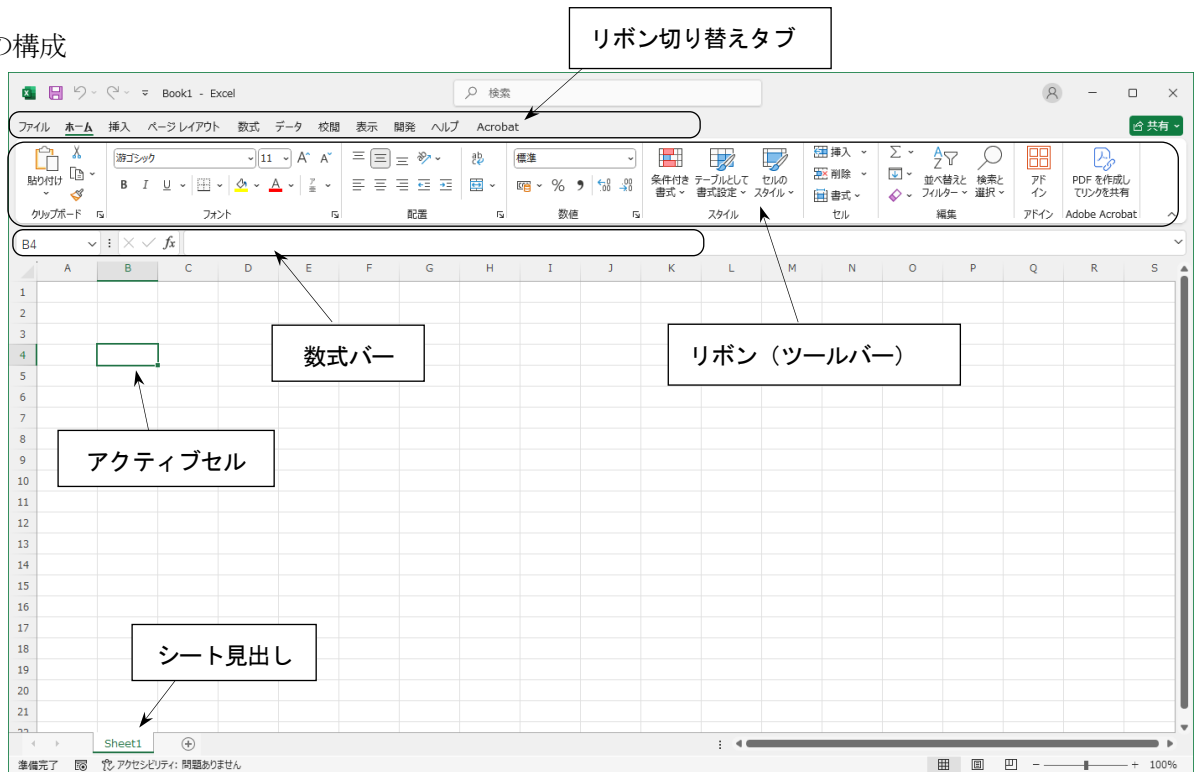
つ構成

リボン切り替えタブ

Book1 - Excel

検索

共有

ファイル ホーム 挿入 ページレイアウト 数式 データ 校閲 表示 開発 ヘルプ Acrobat

貼り付け

クリップボード

游ゴシック

11

B I U

フォント

配置

標準

%

数値

条件付き書式

テーブルとして書式設定

セルのスタイル

スタイル

挿入

削除

書式

セル

並べ替えとフィルター

検索と選択

編集

アドイン

アドイン

PDF を作成してリンクを共有

Adobe Acrobat

B4

$fx$

| | A | B | C | D | E | F | G | H | I | J | K | L | M | N | O | P | Q | R | S |
|---|---|---|---|---|---|---|---|---|---|---|---|---|---|---|---|---|---|---|---|
| 1 | | | | | | | | | | | | | | | | | | | |
| 2 | | | | | | | | | | | | | | | | | | | |
| 3 | | | | | | | | | | | | | | | | | | | |
| 4 | | | | | | | | | | | | | | | | | | | |
| 5 | | | | | | | | | | | | | | | | | | | |
| 6 | | | | | | | | | | | | | | | | | | | |
| 7 | | | | | | | | | | | | | | | | | | | |
| 8 | | | | | | | | | | | | | | | | | | | |
| 9 | | | | | | | | | | | | | | | | | | | |
| 10 | | | | | | | | | | | | | | | | | | | |
| 11 | | | | | | | | | | | | | | | | | | | |
| 12 | | | | | | | | | | | | | | | | | | | |
| 13 | | | | | | | | | | | | | | | | | | | |
| 14 | | | | | | | | | | | | | | | | | | | |
| 15 | | | | | | | | | | | | | | | | | | | |
| 16 | | | | | | | | | | | | | | | | | | | |
| 17 | | | | | | | | | | | | | | | | | | | |
| 18 | | | | | | | | | | | | | | | | | | | |
| 19 | | | | | | | | | | | | | | | | | | | |
| 20 | | | | | | | | | | | | | | | | | | | |
| 21 | | | | | | | | | | | | | | | | | | | |

数式バー

リボン（ツールバー）

アクティブセル

シート見出し

Sheet1

準備完了

アクセシビリティ: 問題ありません

100%